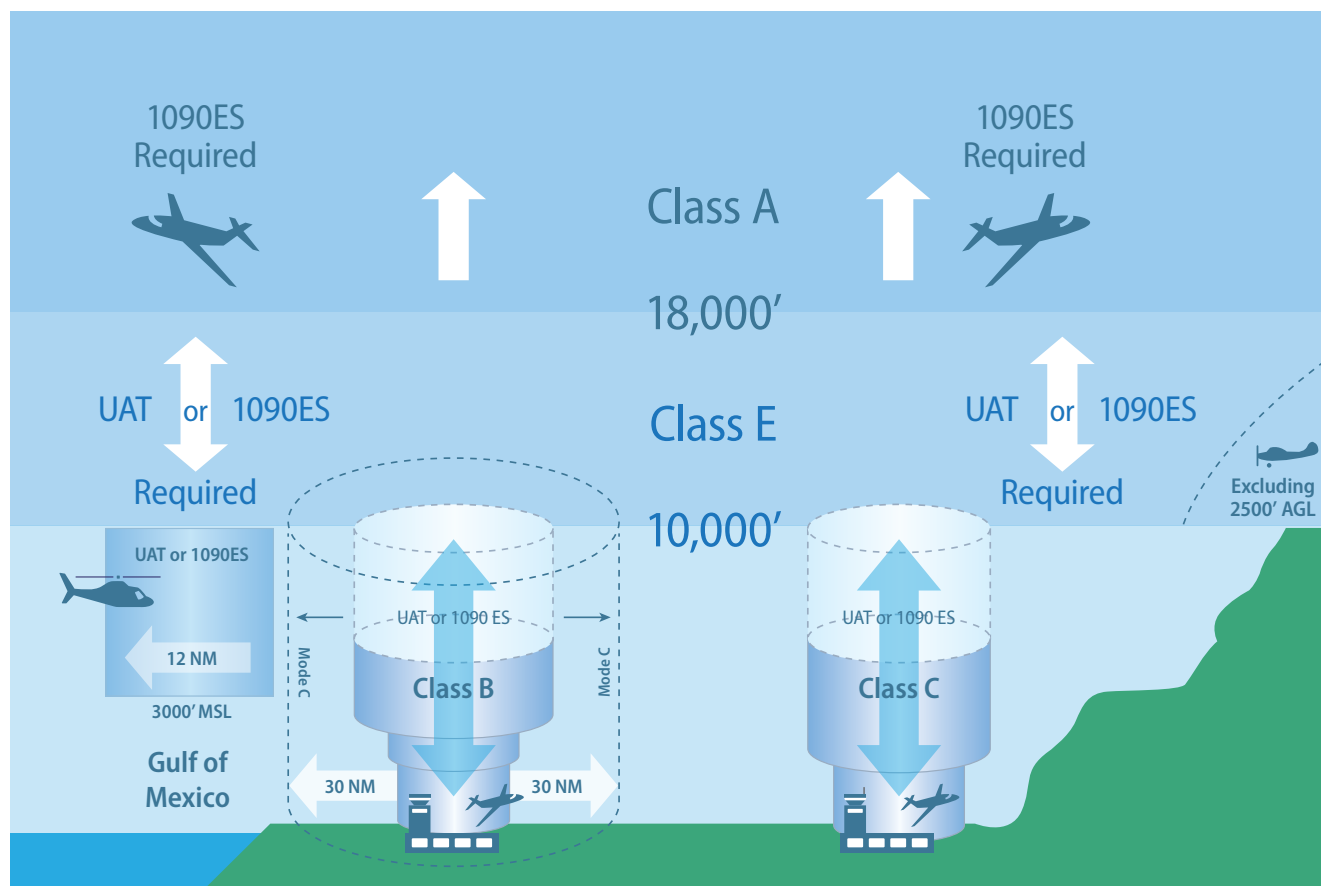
1090ES Required

Class A

1090ES Required

18,000'

UAT or 1090ES Required

Class E

UAT or 1090ES Required

Excluding 2500' AGL

10,000'

UAT or 1090ES

12 NM

3000' MSL

Gulf of Mexico

Mode C

UAT or 1090 ES

Class B

Mode C

30 NM

30 NM

UAT or 1090 ES

Class C